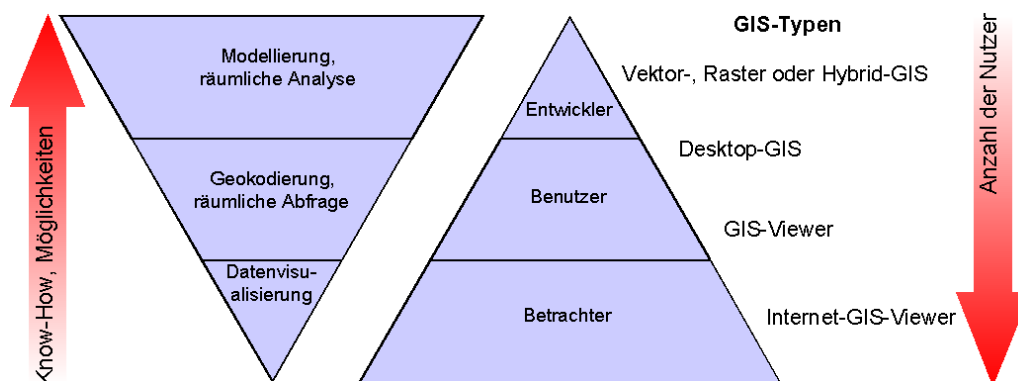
Know-How, Möglichkeiten

Modellierung, räumliche Analyse

Geokodierung, räumliche Abfrage

Datenvisualisierung

GIS-Typen

Entwickler

Benutzer

Betrachter

Vektor-, Raster oder Hybrid-GIS

Desktop-GIS

GIS-Viewer

Internet-GIS-Viewer

Anzahl der Nutzer